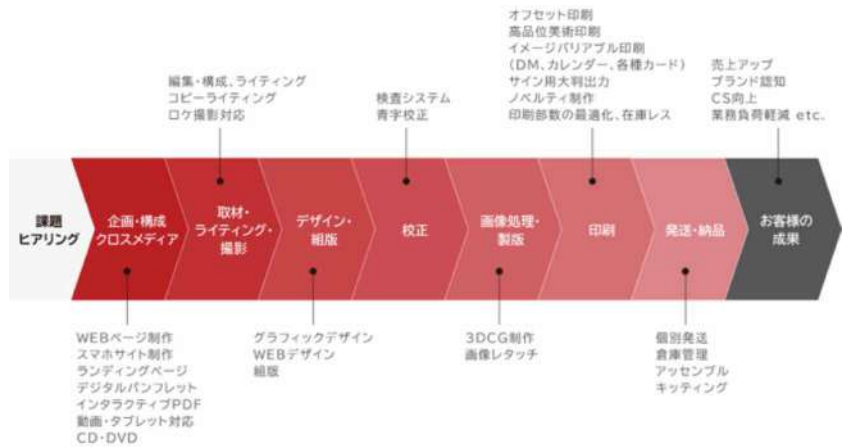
オフセット印刷
高品位美術印刷
イメージバリアブル印刷
（DM、カレンダー、各種カード）
サイン用大判出力
ノベルティ制作
印刷部数の最適化、在庫レス

編集・構成、ライティング
コピーライティング
ロケ撮影対応

検査システム
青字校正

売上アップ
ブランド認知
CS向上
業務負荷軽減 etc.

課題
ヒアリング

企画・構成
クロスメディア

取材・
ライティング・
撮影

デザイン・
組版

校正

画像処理・
製版

印刷

発送・納品

お客様の
成果

WEBページ制作
スマホサイト制作
ランディングページ
デジタルパンフレット
インタラクティブPDF
動画・タブレット対応
CD・DVD

グラフィックデザイン
WEBデザイン
組版

3DCG制作
画像レタッチ

個別発送
倉庫管理
アッセンブル
キッティング